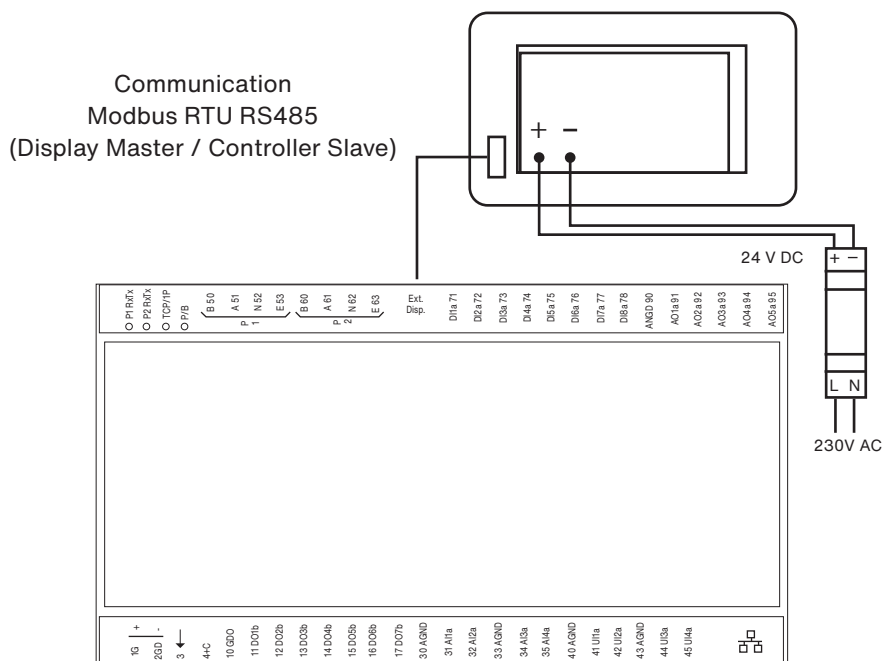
Communication
Modbus RTU RS485
(Display Master / Controller Slave)

+ −

24 V DC

+ −

O P1 RxTx
O P2 RxTx
O TCP/IP
O P/B

B 50
A 51
N 52
E 53
P 1

B 60
A 61
N 62
E 63
P 2

Ext. Disp.

DI1a 71
DI2a 72
DI3a 73
DI4a 74
DI5a 75
DI6a 76
DI7a 77
DI8a 78
ANGD 90
AO1a 91
AO2a 92
AO3a 93
AO4a 94
AO5a 95

L N

230V AC

1G +
2GD -
3
4+C
10 GDO
11 DO1b
12 DO2b
13 DO3b
14 DO4b
15 DO5b
16 DO6b
17 DO7b
30 AGND
31 AI1a
32 AI2a
33 AGND
34 AI3a
35 AI4a
40 AGND
41 UI1a
42 UI2a
43 AGND
44 UI3a
45 UI4a